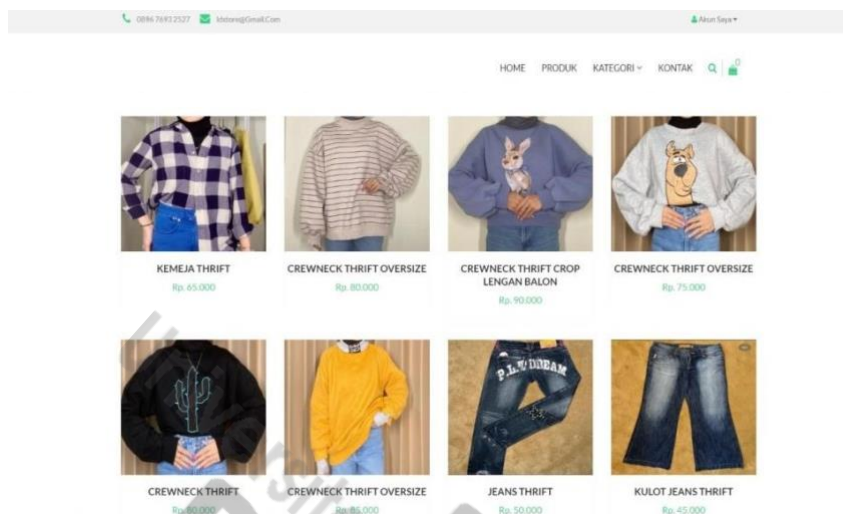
0896 7693 2527 kdstore@Gmail.Com

Akun Saya

HOME PRODUK KATEGORI KONTAK

0

KEMEJA THRIFT
Rp. 65.000

CREWNECK THRIFT OVERSIZE
Rp. 80.000

CREWNECK THRIFT CROP LENGAN BALON
Rp. 90.000

CREWNECK THRIFT OVERSIZE
Rp. 75.000

P.L.W DREAM

CREWNECK THRIFT
Rp. 50.000

CREWNECK THRIFT OVERSIZE
Rp. 85.000

JEANS THRIFT
Rp. 50.000

KULOT JEANS THRIFT
Rp. 45.000